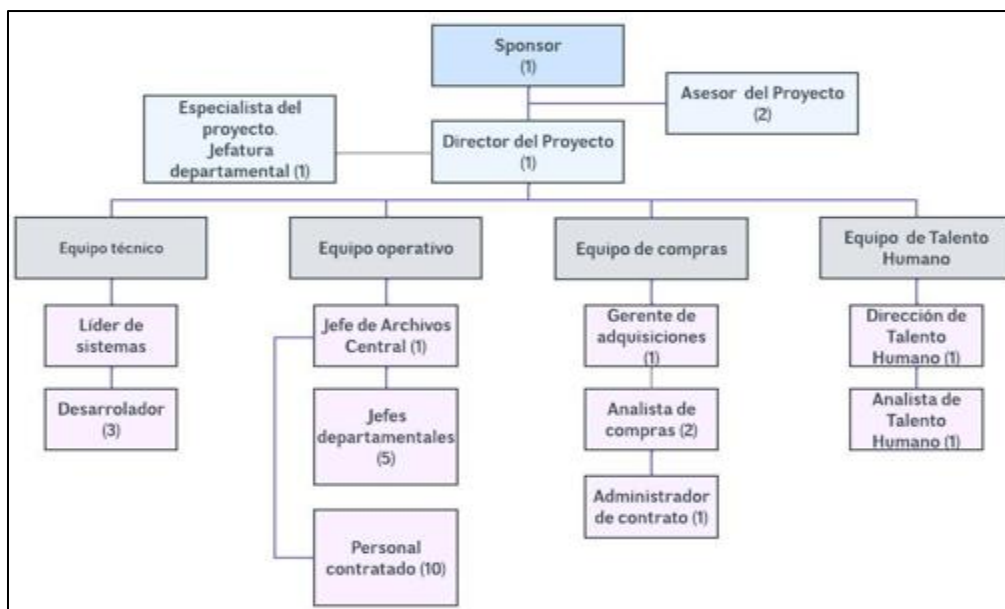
Sponsor
(1)

Especialista del proyecto. Jefatura departamental (1)

Director del Proyecto
(1)

Asesor del Proyecto
(2)

Equipo técnico

Líder de sistemas

Desarrolador
(3)

Equipo operativo

Jefe de Archivos Central (1)

Jefes departamentales
(5)

Personal contratado (10)

Equipo de compras

Gerente de adquisiciones
(1)

Analista de compras (2)

Administrador de contrato (1)

Equipo de Talento Humano

Dirección de Talento Humano (1)

Analista de Talento Humano (1)